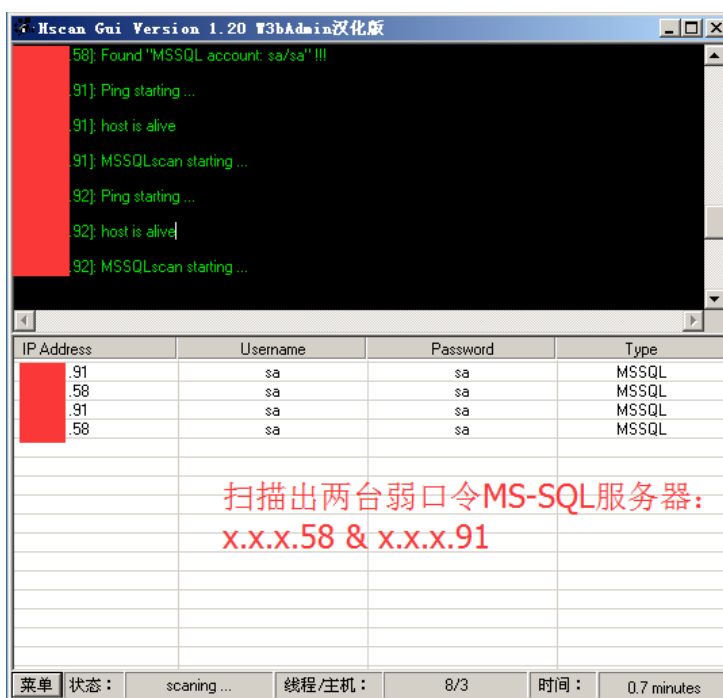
Hscan Gui Version 1.20 W3bAdmin汉化版

.58]: Found "MSSQL account: sa/sa" !!!

.91]: Ping starting ...

.91]: host is alive

.91]: MSSQLscan starting ...

.92]: Ping starting ...

.92]: host is alive

.92]: MSSQLscan starting ...

| IP Address | Username | Password | Type |
|---|---|---|---|
| .91 | sa | sa | MSSQL |
| .58 | sa | sa | MSSQL |
| .91 | sa | sa | MSSQL |
| .58 | sa | sa | MSSQL |

扫描出两台弱口令MS-SQL服务器：
x.x.x.58 & x.x.x.91

菜单 状态： scaning ... 线程/主机： 8/3 时间： 0.7 minutes